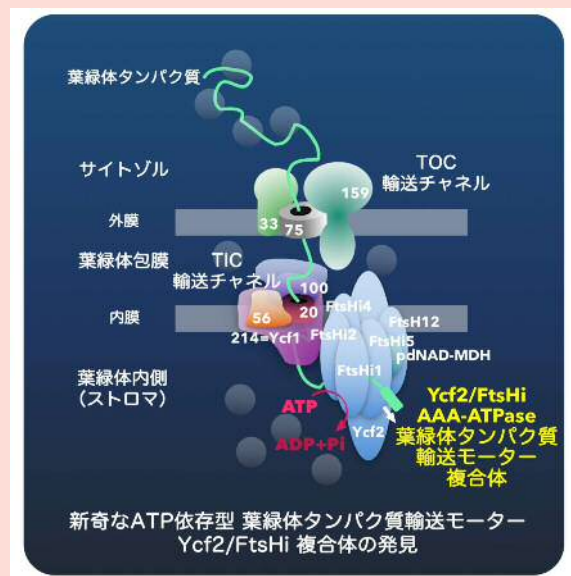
葉緑体タンパク質

サイトゾル

TOC
輸送チャネル

159

外膜

33

75

葉緑体包膜

TIC
輸送チャネル

100

FtsHi4

内膜

56

20

FtsH12

FtsHi2

FtsHi5

214=Ycf1

pdNAD-MDH

葉緑体内側
（ストロマ）

FtsHi1

ATP

ADP+Pi

Ycf2

Ycf2/FtsHi
AAA-ATPase
葉緑体タンパク質
輸送モーター
複合体

新奇なATP依存型 葉緑体タンパク質輸送モーター
Ycf2/FtsHi 複合体の発見